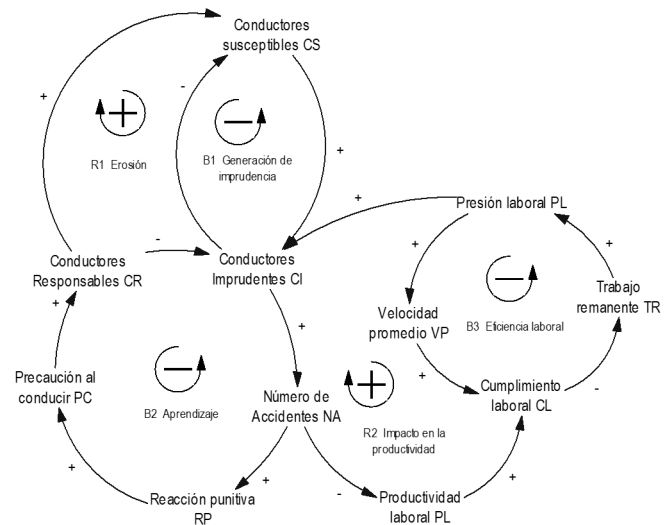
Conductores susceptibles CS

+

-

+

R1 Erosión

B1 Generación de imprudencia

+

+

Presión laboral PL

-

Conductores Responsables CR

Conductores Imprudentes CI

+

+

Trabajo remanente TR

Velocidad promedio VP

B3 Eficiencia laboral

+

Precaución al conducir PC

B2 Aprendizaje

Número de Accidentes NA

Cumplimiento laboral CL

-

R2 Impacto en la productividad

+

+

+

-

Reacción punitiva RP

Productividad laboral PL